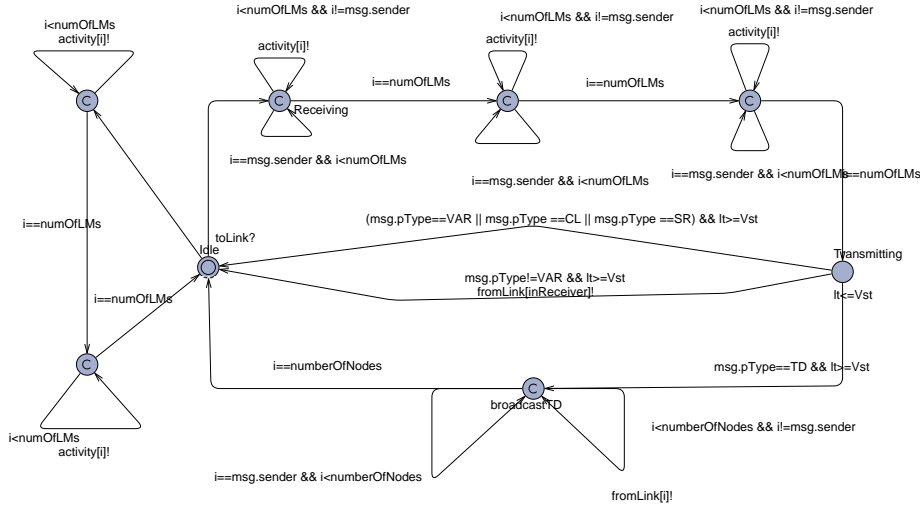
i<numOfLMs
activity[i]!

i<numOfLMs && i!=msg.sender

i<numOfLMs && i!=msg.sender

i<numOfLMs && i!=msg.sender

activity[i]!

activity[i]!

activity[i]!

C

C

C

C

i==numOfLMs

i==numOfLMs

Receiving

i==msg.sender && i<numOfLMs

i==msg.sender && i<numOfLMs

i==msg.sender && i<numOfLMs

i==numOfLMs

i==numOfLMs

(msg.pType==VAR || msg.pType ==CL || msg.pType ==SR) && lt>=Vst

toLink?

Idle

Transmitting

i==numOfLMs

msg.pType!=VAR && lt>=Vst
fromLink[inReceiver]!

lt<=Vst

C

i<numOfLMs
activity[i]!

i==numberOfNodes

msg.pType==TD && lt>=Vst

C

broadcastTD

i<numberOfNodes && i!=msg.sender

i==msg.sender && i<numberOfNodes

fromLink[i]!